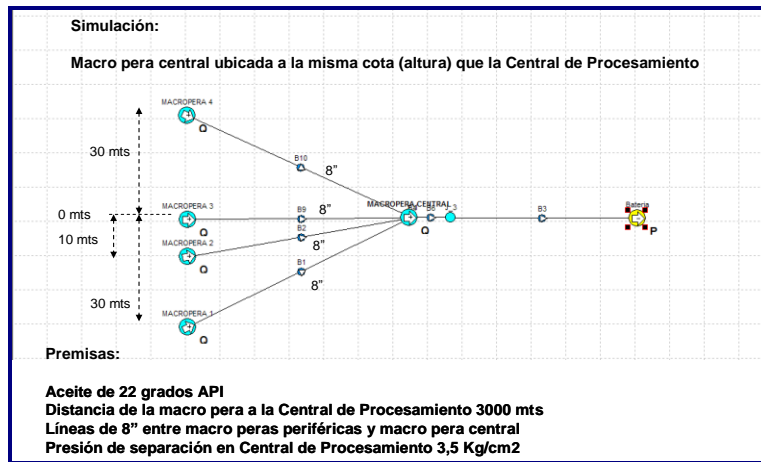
Simulación:

Macro pera central ubicada a la misma cota (altura) que la Central de Procesamiento

MACROPERA 4

Q

30 mts

B10

8"

0 mts

MACROPERA 3

B9

8"

MACROPERA CENTRAL

B4

B2

3

B3

Bateria

10 mts

MACROPERA 2

Q

B2

8"

Q

P

Q

B1

8"

30 mts

MACROPERA 1

Q

Premisas:

Aceite de 22 grados API
Distancia de la macro pera a la Central de Procesamiento 3000 mts
Líneas de 8" entre macro peras periféricas y macro pera central
Presión de separación en Central de Procesamiento 3,5 Kg/cm2